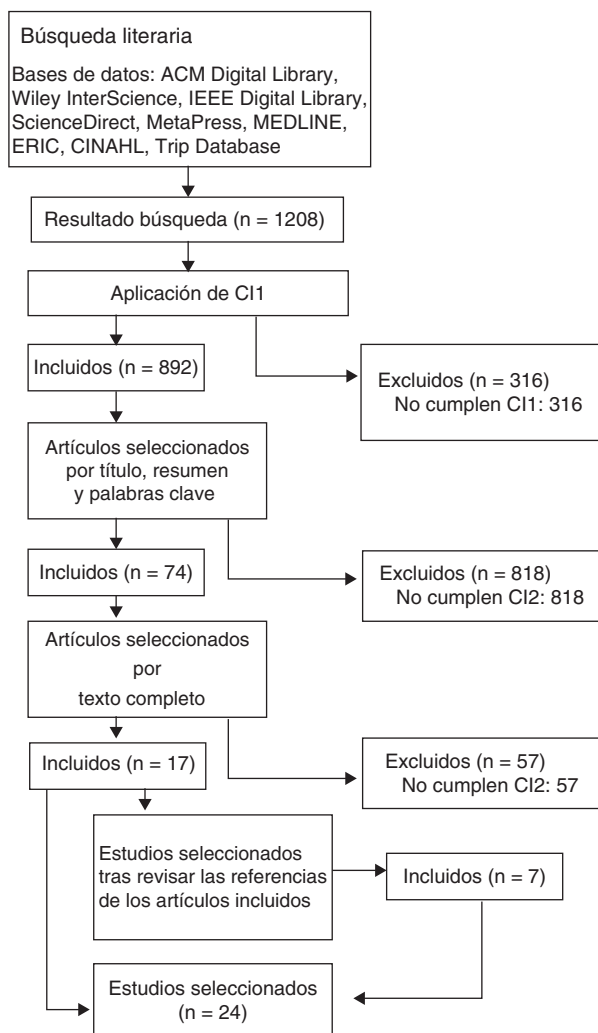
Búsqueda literaria

Bases de datos: ACM Digital Library, Wiley InterScience, IEEE Digital Library, ScienceDirect, MetaPress, MEDLINE, ERIC, CINAHL, Trip Database

Resultado búsqueda (n = 1208)

Aplicación de CI1

Incluidos (n = 892)

Excluidos (n = 316)
No cumplen CI1: 316

Artículos seleccionados por título, resumen y palabras clave

Incluidos (n = 74)

Excluidos (n = 818)
No cumplen CI2: 818

Artículos seleccionados por texto completo

Incluidos (n = 17)

Excluidos (n = 57)
No cumplen CI2: 57

Estudios seleccionados tras revisar las referencias de los artículos incluidos

Incluidos (n = 7)

Estudios seleccionados (n = 24)